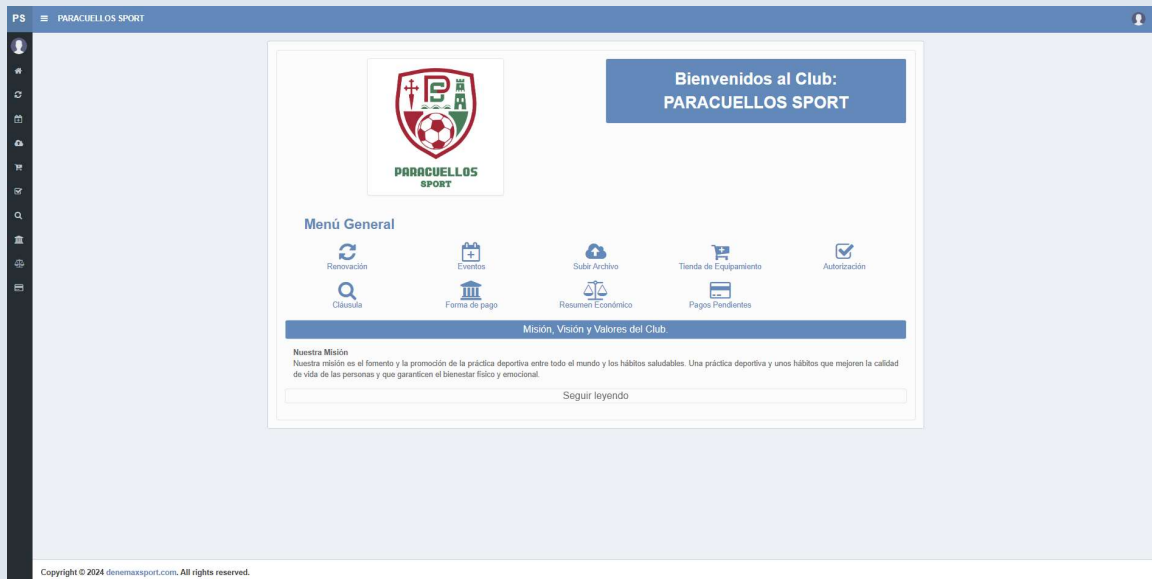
PS ≡ PARACUELLOS SPORT

PS
PARACUELLOS
SPORT

Bienvenidos al Club:
PARACUELLOS SPORT

Menú General

Renovación
Eventos
Subir Archivo
Tienda de Equipamiento
Autorización
Cláusula
Forma de pago
Resumen Económico
Pagos Pendientes

Misión, Visión y Valores del Club.

Nuestra Misión
Nuestra misión es el fomento y la promoción de la práctica deportiva entre todo el mundo y los hábitos saludables. Una práctica deportiva y unos hábitos que mejoren la calidad de vida de las personas y que garanticen el bienestar físico y emocional.

Seguir leyendo

Copyright © 2024 denemaxsport.com. All rights reserved.